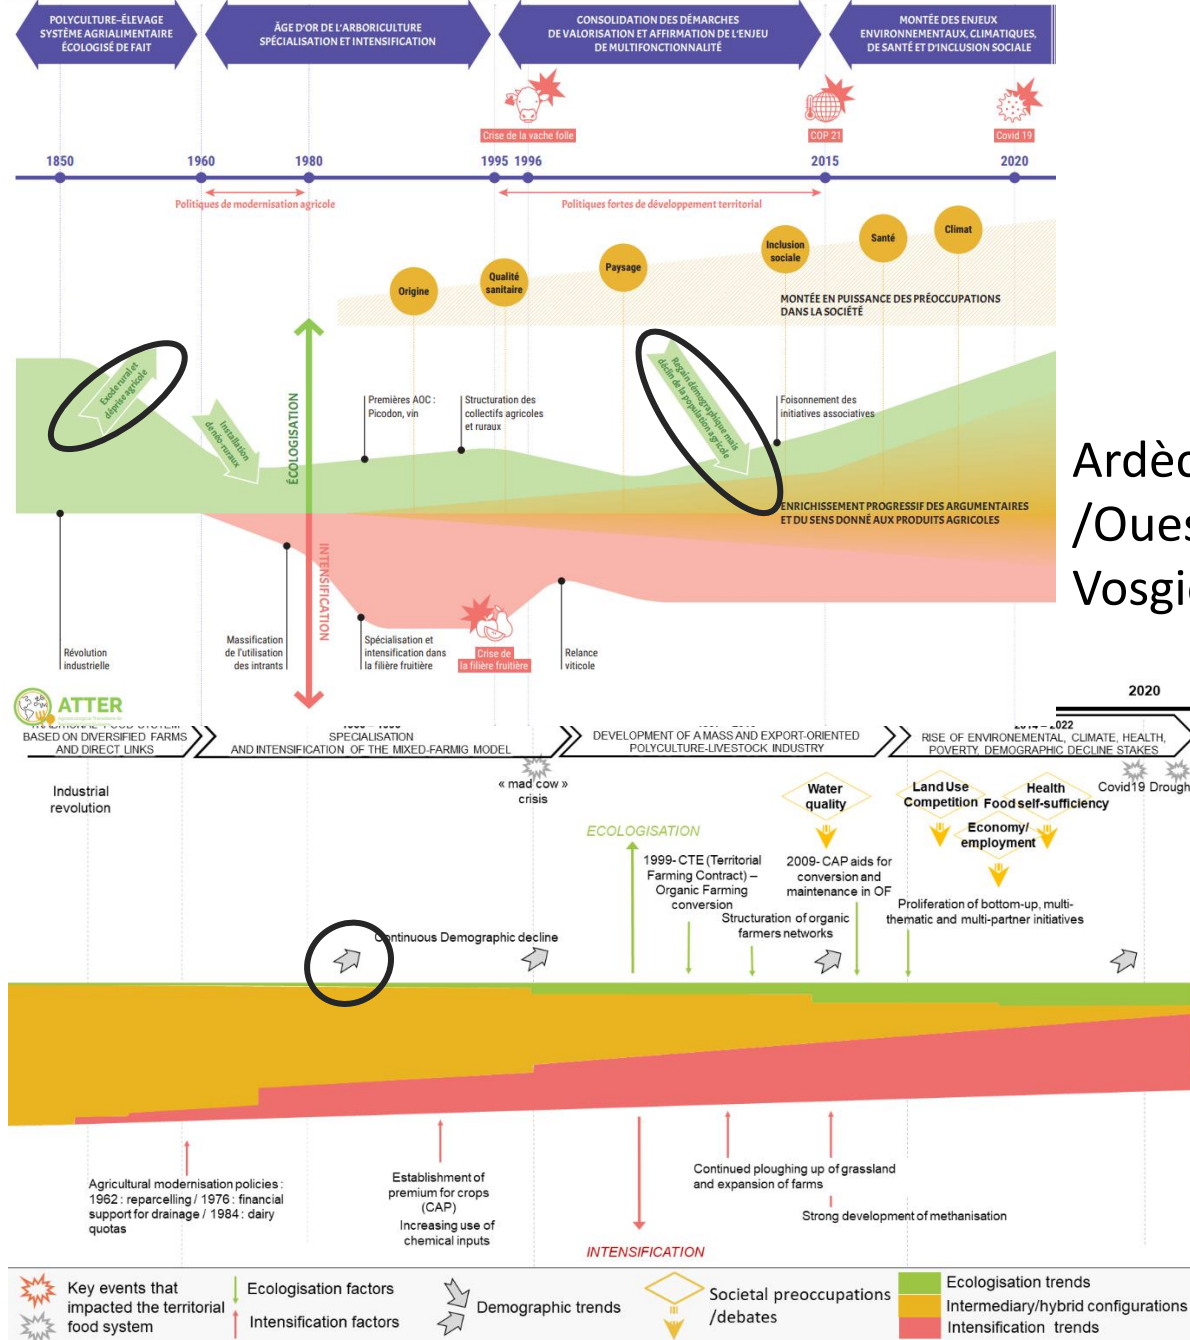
POLYCULTURE-ÉLEVAGE SYSTÈME AGRIALIMENTAIRE ÉCOLOGISÉ DE FAIT

ÂGE D'OR DE L'ARBORICULTURE SPÉCIALISATION ET INTENSIFICATION

CONSOLIDATION DES DÉMARCHES DE VALORISATION ET AFFIRMATION DE L'ENJEU DE MULTIFONCTIONNALITÉ

MONTÉE DES ENJEUX ENVIRONNEMENTAUX, CLIMATIQUES, DE SANTÉ ET D'INCLUSION SOCIALE

Crise de la vache folle

COP 21

Covid 19

1850 1960 1980 1995 1996 2015 2020

Politiques de modernisation agricole

Politiques fortes de développement territorial

Origine

Qualité sanitaire

Paysage

Inclusion sociale

Santé

Climat

MONTÉE EN PUISSANCE DES PRÉOCCUPATIONS DANS LA SOCIÉTÉ

Exode rural et déprise agricole

Installation de néo-ruraux

ÉCOLOGISATION

Premières AOC : Picodon, vin

Structuration des collectifs agricoles et ruraux

Regain démographique mais déclin de la population agricole

Foisonnement des initiatives associatives

ENRICHISSEMENT PROGRESSIF DES ARGUMENTAIRES ET DU SENS DONNÉ AUX PRODUITS AGRICOLES

INTENSIFICATION

Révolution industrielle

Massification de l'utilisation des intrants

Spécialisation et intensification dans la filière fruitière

Crise de la filière fruitière

Relance viticole

Ardèc /Oues Vosgi

ATTER

2020

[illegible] BASED ON DIVERSIFIED FARMS AND DIRECT LINKS

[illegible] SPECIALISATION AND INTENSIFICATION OF THE MIXED-FARMIG MODEL

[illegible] DEVELOPMENT OF A MASS AND EXPORT-ORIENTED POLYCULTURE-LIVESTOCK INDUSTRY

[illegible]2022 RISE OF ENVIRONEMENTAL, CLIMATE, HEALTH, POVERTY, DEMOGRAPHIC DECLINE STAKES

Industrial revolution

« mad cow » crisis

Water quality

Land Use Competition

Health Food self-sufficiency

Covid19 Drough

Economy/ employment

ECOLOGISATION

1999- CTE (Territorial Farming Contract) – Organic Farming conversion

2009- CAP aids for conversion and maintenance in OF

Structuration of organic farmers networks

Proliferation of bottom-up, multi-thematic and multi-partner initiatives

Continuous Demographic decline

Agricultural modernisation policies : 1962 : reparcelling / 1976 : financial support for drainage / 1984 : dairy quotas

Establishment of premium for crops (CAP)
Increasing use of chemical inputs

Continued ploughing up of grassland and expansion of farms

Strong development of methanisation

INTENSIFICATION

Key events that impacted the territorial food system

Ecologisation factors

Intensification factors

Demographic trends

Societal preoccupations /debates

Ecologisation trends

Intermediary/hybrid configurations

Intensification trends